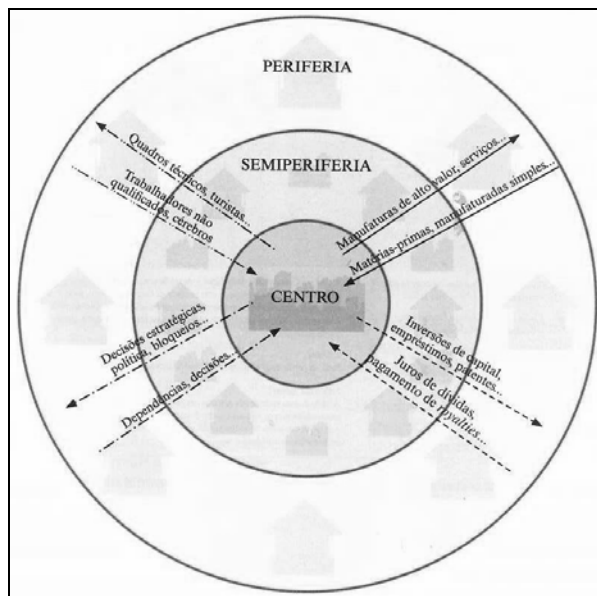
PERIFERIA

SEMIPERIFERIA

CENTRO

Quadros técnicos, turistas...

Trabalhadores não qualificados, cérebros

Manufaturas de alto valor, serviços...

Matérias-primas, manufaturadas simples...

Decisões estratégicas, política, bloqueios...

Dependências, decisões...

Inversões de capital, empréstimos, patentes...

Juros de dívidas, pagamento de royalties...